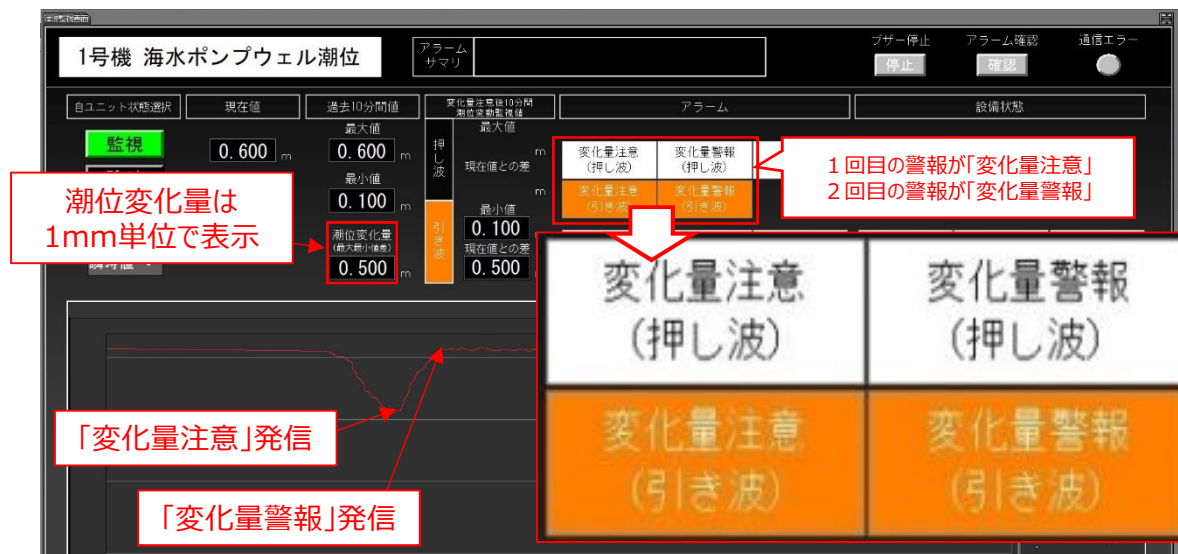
1号機 海水ポンプウェル潮位

アラーム
サマリ

ブザー停止
停止

アラーム確認
確認

通信エラー

自ユニット状態選択

現在値

過去10分間値

変化量注意後10分間
潮位変動監視値

アラーム

設備状態

監視

0.600 m

最大値
0.600 m

最小値
0.100 m

潮位変化量
(最大最小値差)
0.500 m

押し波

最大値

現在値との差 m

m

引き波

最小値
0.100

現在値との差
0.500

変化量注意
(押し波)

変化量警報
(押し波)

変化量注意
(引き波)

変化量警報
(引き波)

1回目の警報が「変化量注意」
2回目の警報が「変化量警報」

潮位変化量は
1mm単位で表示

変化量注意
(押し波)

変化量警報
(押し波)

変化量注意
(引き波)

変化量警報
(引き波)

「変化量注意」発信

「変化量警報」発信